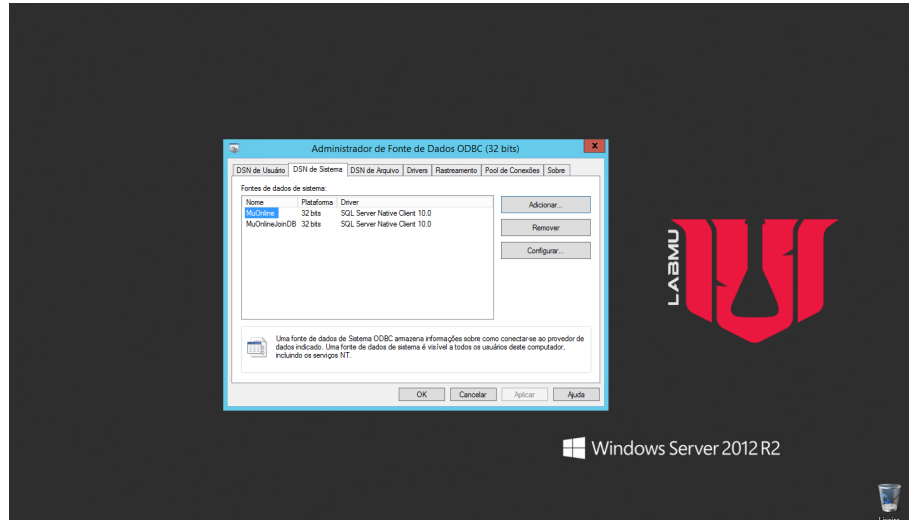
Administrador de Fonte de Dados ODBC (32 bits)

DSN de Usuário | DSN de Sistema | DSN de Arquivo | Drivers | Rastreamento | Pool de Conexões | Sobre

Fontes de dados de sistema:

| Nome | Plataforma | Driver |
|---|---|---|
| MuOnline | 32 bits | SQL Server Native Client 10.0 |
| MuOnlineJoinDB | 32 bits | SQL Server Native Client 10.0 |

Adicionar...
Remover
Configurar...

Uma fonte de dados de Sistema ODBC armazena informações sobre como conectar-se ao provedor de dados indicado. Uma fonte de dados de sistema é visível a todos os usuários deste computador, incluindo os serviços NT.

OK | Cancelar | Aplicar | Ajuda

LABMU

Windows Server 2012 R2

Lixeira